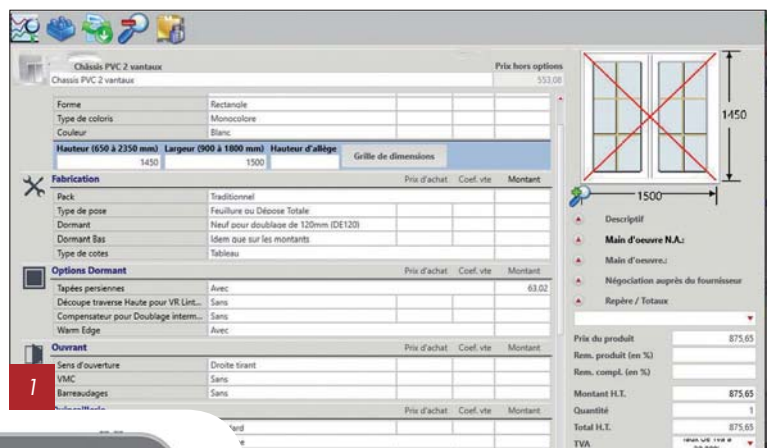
Châssis PVC 2 vantaux
Châssis PVC 2 vantaux
Prix hors options
553,08

| Forme | Rectangle |
|---|---|
| Type de coloris | Monocolore |
| Couleur | Blanc |

Hauteur (650 à 2350 mm) 1450
Largeur (900 à 1800 mm) 1500
Hauteur d'allège
Grille de dimensions

Fabrication
Prix d'achat Coef. vte Montant

| Pack | Traditionnel |
|---|---|
| Type de pose | Feuillure ou Dépose Totale |
| Dormant | Neuf pour doublage de 120mm (DE120) |
| Dormant Bas | Idem que sur les montants |
| Type de cotes | Tableau |

Options Dormant
Prix d'achat Coef. vte Montant

| Tapées persiennes | Avec | 63,02 |
|---|---|---|
| Découpe traverse Haute pour VR Lint... | Sans | |
| Compensateur pour Doublage interm... | Sans | |
| Warm Edge | Avec | |

Ouvrant
Prix d'achat Coef. vte Montant

| Sens d'ouverture | Droite tirant |
|---|---|
| VMC | Sans |
| Barreaudages | Sans |

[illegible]
Prix d'achat Coef. vte Montant
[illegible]ard

1

1450
1500

Descriptif
Main d'oeuvre N.A.:
Main d'oeuvre.:
Négociation auprès du fournisseur
Repère / Totaux

| Prix du produit | 875,65 |
|---|---|
| Rem. produit (en %) | |
| Rem. compl. (en %) | |
| Montant H.T. | 875,65 |
| Quantité | 1 |
| Total H.T. | 875,65 |
| TVA | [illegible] |